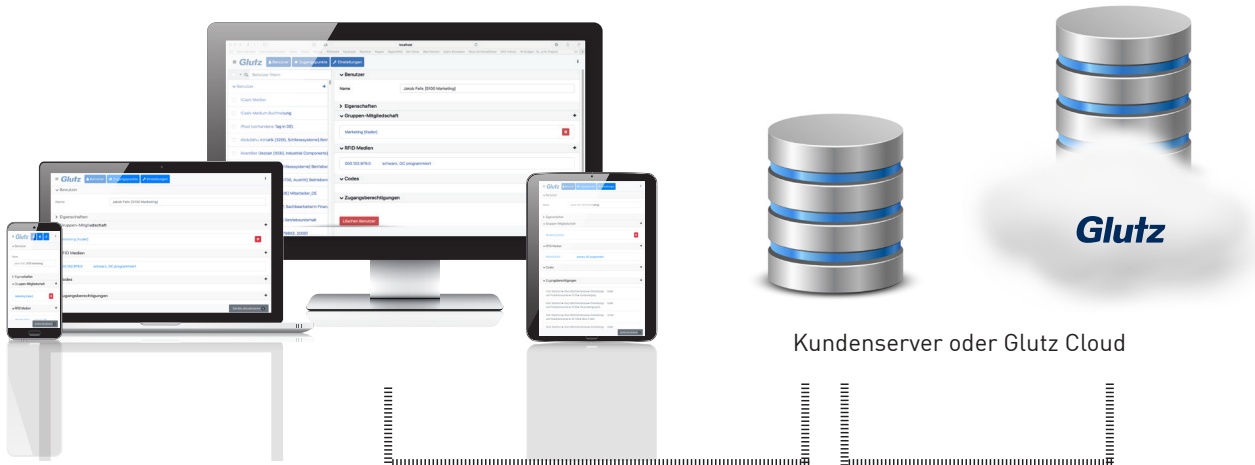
Glutz

Kundenserver oder Glutz Cloud

Glutz
Benutzer
Zugangspunkte
Einstellungen
Benutzer filtern
Benutzer
Name
Jakob Felix (5100 Marketing)
Eigenschaften
Gruppen-Mitgliedschaft
Marketing (5wdm)
RFID Medien
erlesen, OC programmiert
Codes
Zugangsberechtigungen
Löschen Benutzer